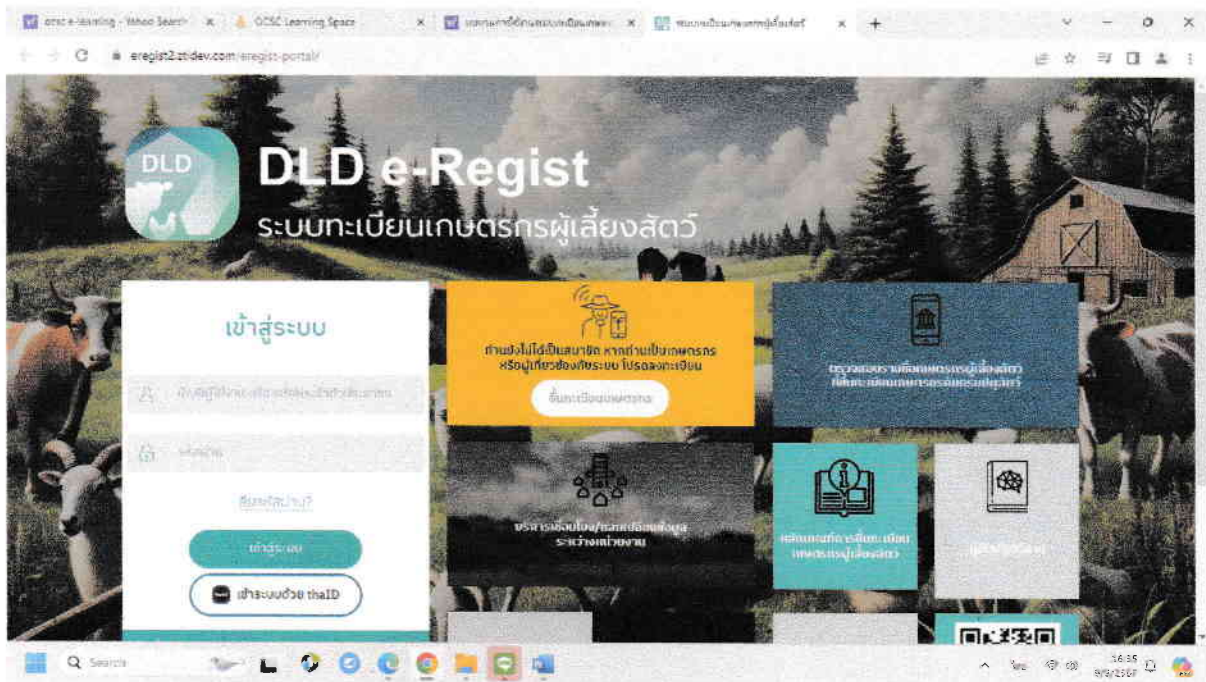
ocsc e-learning - Yahoo Search | OCSC Learning Space | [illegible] | ระบบทะเบียนเกษตรกรผู้เลี้ยงสัตว์

eregist2.ztidev.com/eregist-portal/

DLD

DLD e-Regist

ระบบทะเบียนเกษตรกรผู้เลี้ยงสัตว์

เข้าสู่ระบบ

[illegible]

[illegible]

ลืมรหัสผ่าน?

เข้าสู่ระบบ

เข้าระบบด้วย thaID

ท่านยังไม่ได้เป็นสมาชิก หากท่านเป็นเกษตรกร หรือผู้เกี่ยวข้องกับระบบ โปรดลงทะเบียน

ขึ้นทะเบียนเกษตรกร

ตรวจสอบรายชื่อเกษตรกรผู้เลี้ยงสัตว์ ที่ขึ้นทะเบียนเกษตรกรกับกรมปศุสัตว์

บริการเชื่อมโยง/แลกเปลี่ยนข้อมูล ระหว่างหน่วยงาน

หลักเกณฑ์การขึ้นทะเบียน เกษตรกรผู้เลี้ยงสัตว์

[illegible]

Search

16:35
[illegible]